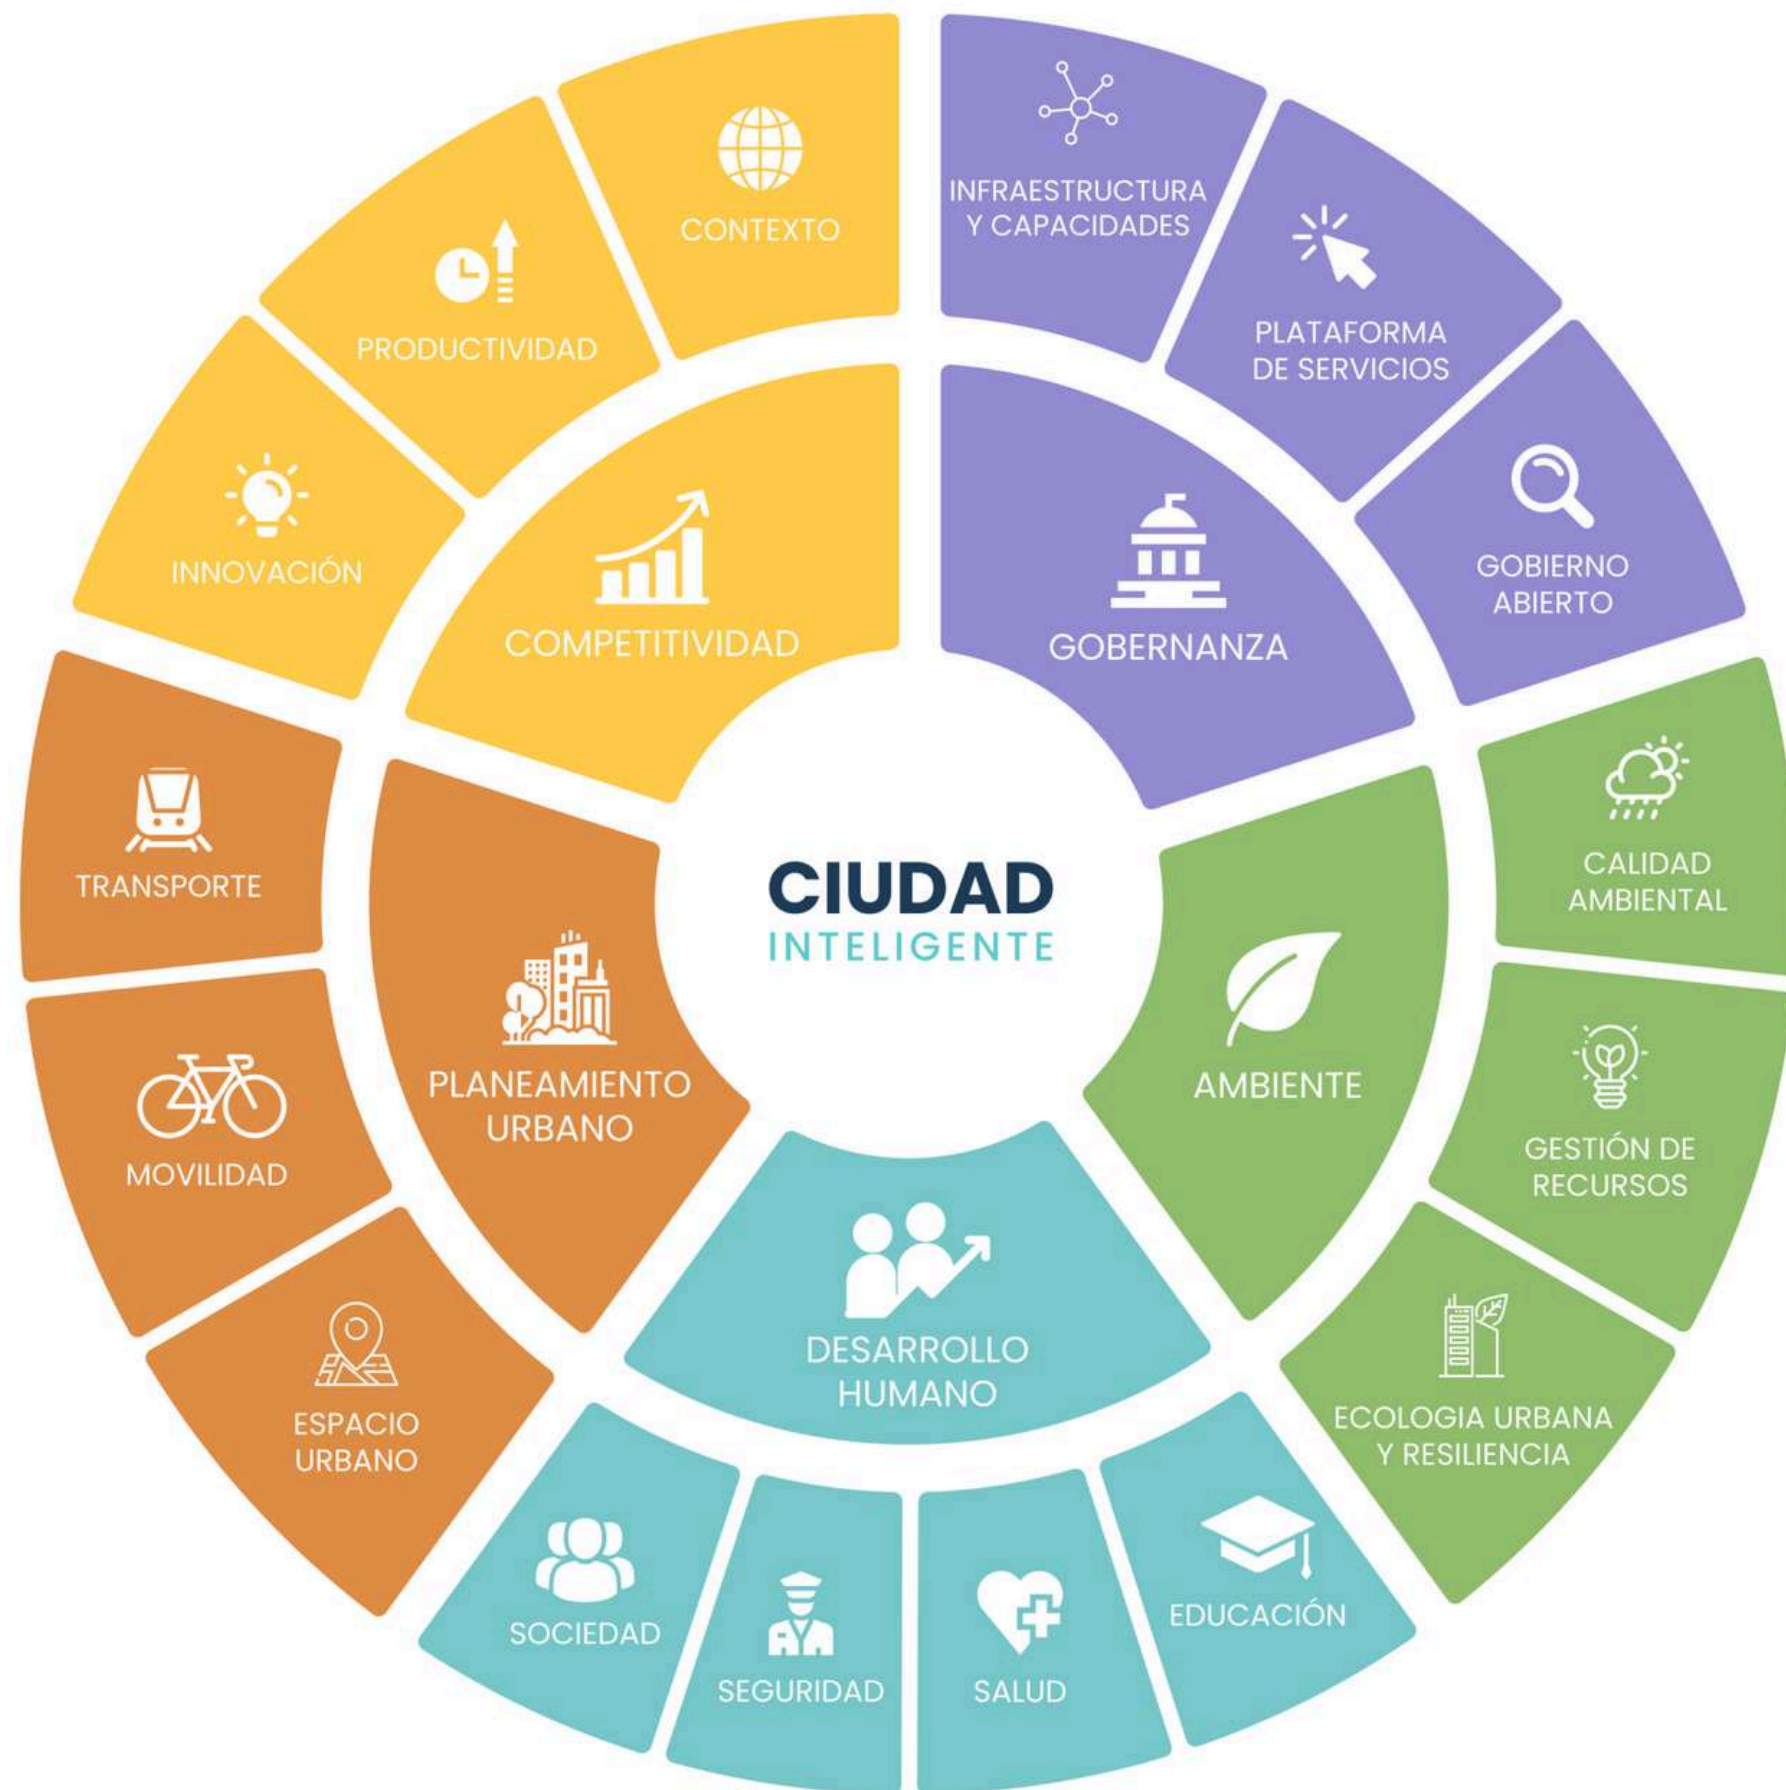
CIUDAD
INTELIGENTE

COMPETITIVIDAD
CONTEXTO
PRODUCTIVIDAD
INNOVACIÓN

GOBERNANZA
INFRAESTRUCTURA Y CAPACIDADES
PLATAFORMA DE SERVICIOS
GOBIERNO ABIERTO

AMBIENTE
CALIDAD AMBIENTAL
GESTIÓN DE RECURSOS
ECOLOGIA URBANA Y RESILIENCIA

DESARROLLO HUMANO
EDUCACIÓN
SALUD
SEGURIDAD
SOCIEDAD

PLANEAMIENTO URBANO
ESPACIO URBANO
MOVILIDAD
TRANSPORTE